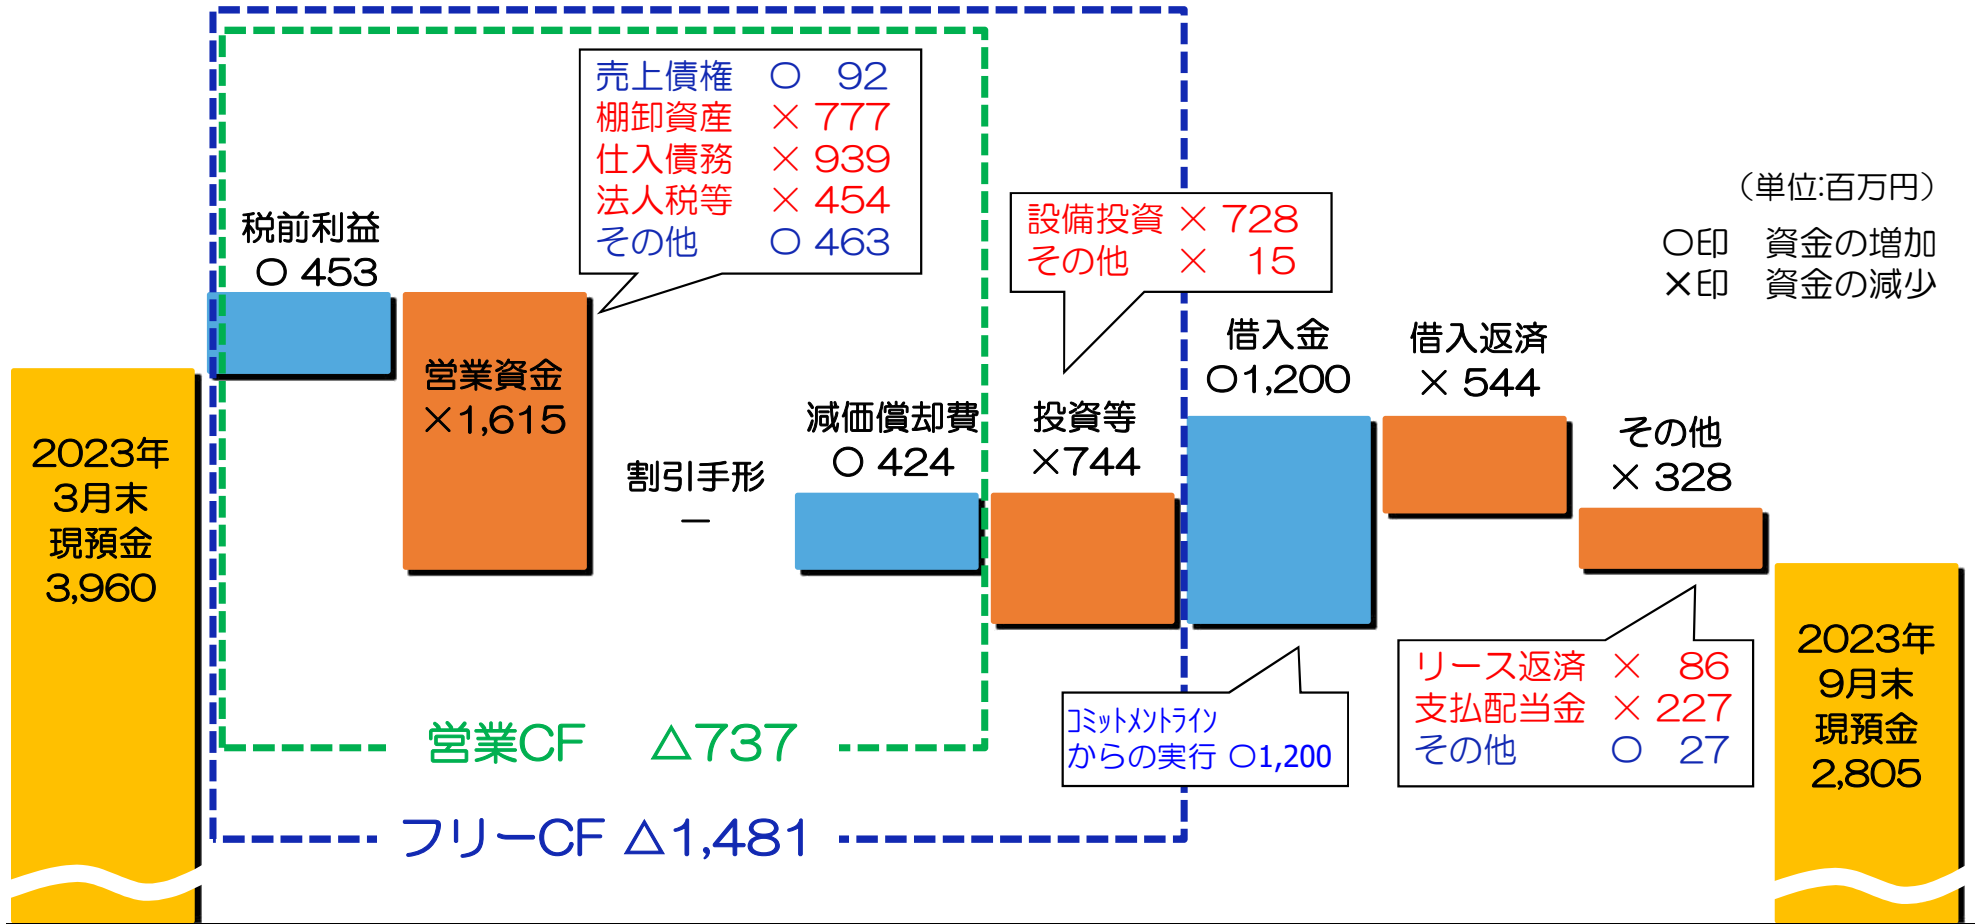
2023年
3月末
現預金
3,960

税前利益
○ 453

営業資金
×1,615

売上債権 ○ 92
棚卸資産 × 777
仕入債務 × 939
法人税等 × 454
その他 ○ 463

割引手形
—

減価償却費
○ 424

投資等
×744

設備投資 × 728
その他 × 15

借入金
○1,200

コミットメントライン
からの実行 ○1,200

借入返済
× 544

その他
× 328

リース返済 × 86
支払配当金 × 227
その他 ○ 27

（単位:百万円）
○印 資金の増加
×印 資金の減少

2023年
9月末
現預金
2,805

営業CF △737

フリーCF △1,481